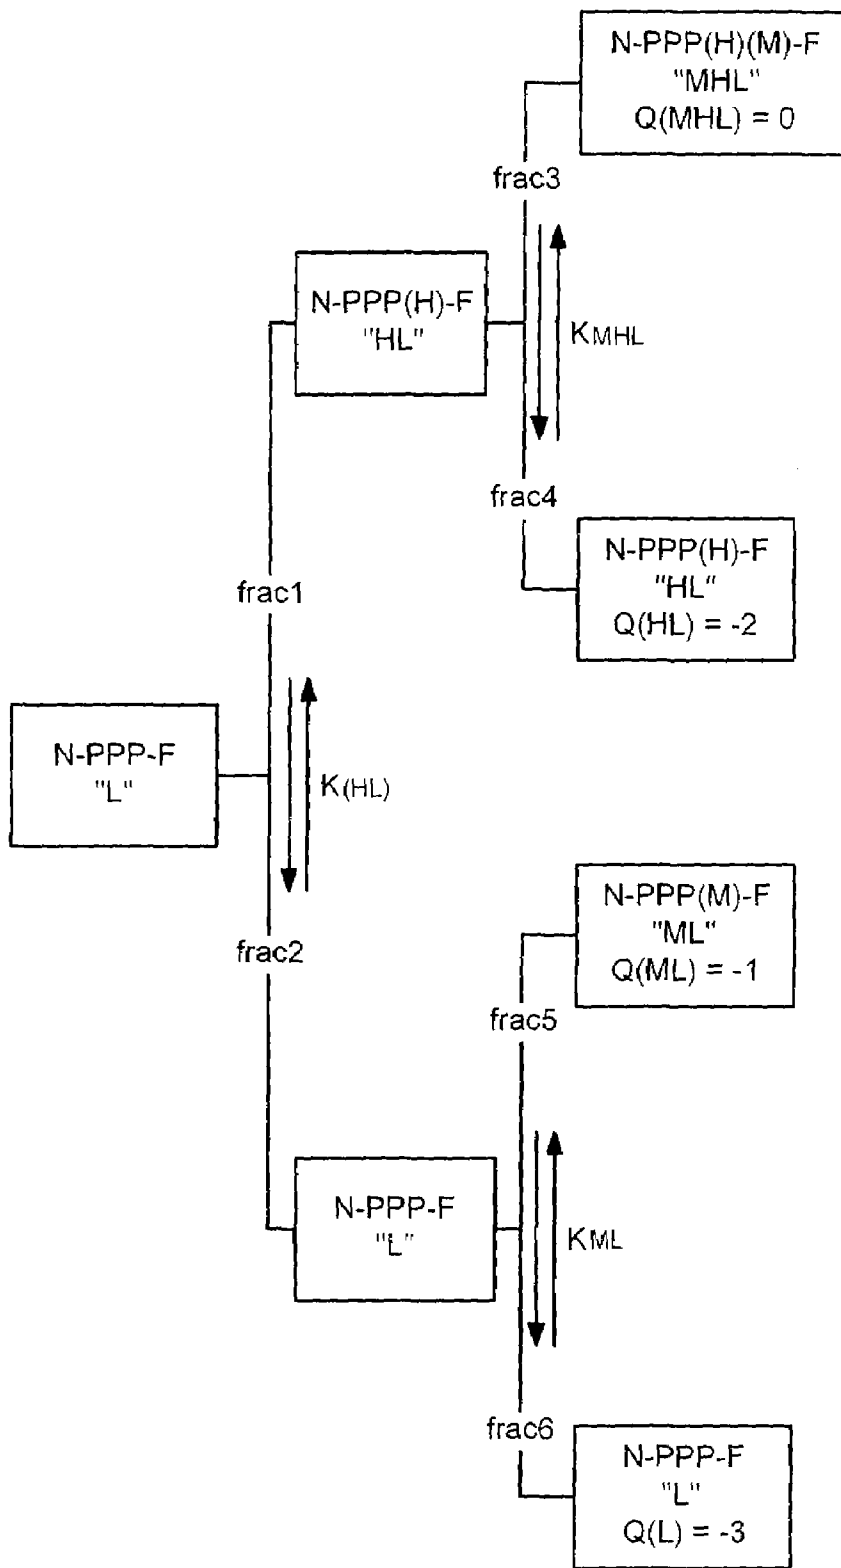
N-PPP(H)(M)-F
"MHL"
Q(MHL) = 0

frac3

N-PPP(H)-F
"HL"

$K_{MHL}$

frac4

N-PPP(H)-F
"HL"
Q(HL) = -2

frac1

N-PPP-F
"L"

$K_{(HL)}$

N-PPP(M)-F
"ML"
Q(ML) = -1

frac2

frac5

N-PPP-F
"L"

$K_{ML}$

frac6

N-PPP-F
"L"
Q(L) = -3